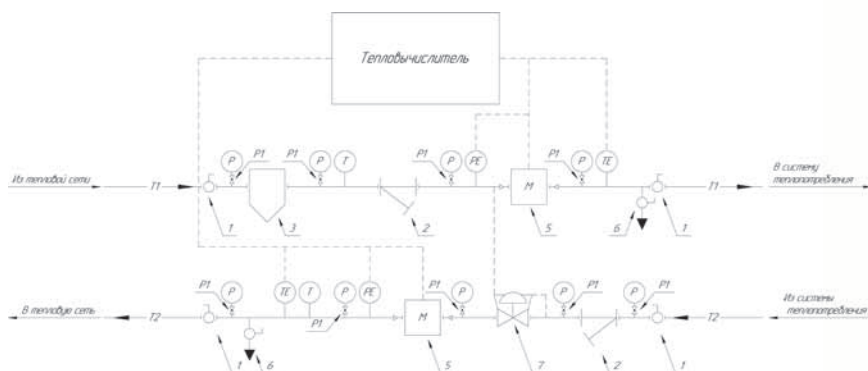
Тепловычислитель

Из тепловой сети
T1
P1
P
P1
P
T
P1
P
PE
M
P1
P
TE
В систему теплопотребления
T1
1
3
2
5
6
1

В тепловую сеть
T2
P1
P
TE
T
P
PE
P1
M
P1
P
P
P1
P
P1
Из системы теплопотребления
T2
1
6
5
7
2
1